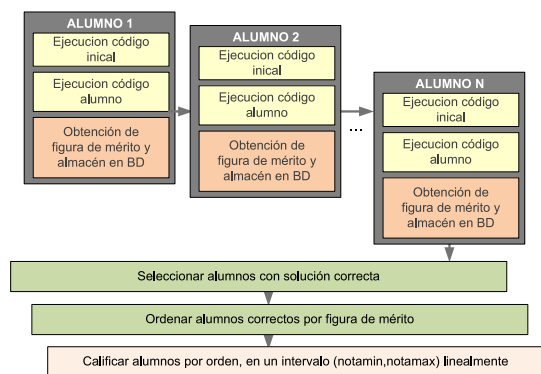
ALUMNO 1

Ejecucion código inical

Ejecucion código alumno

Obtención de figura de mérito y almacén en BD

ALUMNO 2

Ejecucion código inical

Ejecucion código alumno

Obtención de figura de mérito y almacén en BD

...

ALUMNO N

Ejecucion código inical

Ejecucion código alumno

Obtención de figura de mérito y almacén en BD

Seleccionar alumnos con solución correcta

Ordenar alumnos correctos por figura de mérito

Calificar alumnos por orden, en un intervalo (notamin,notamax) linealmente